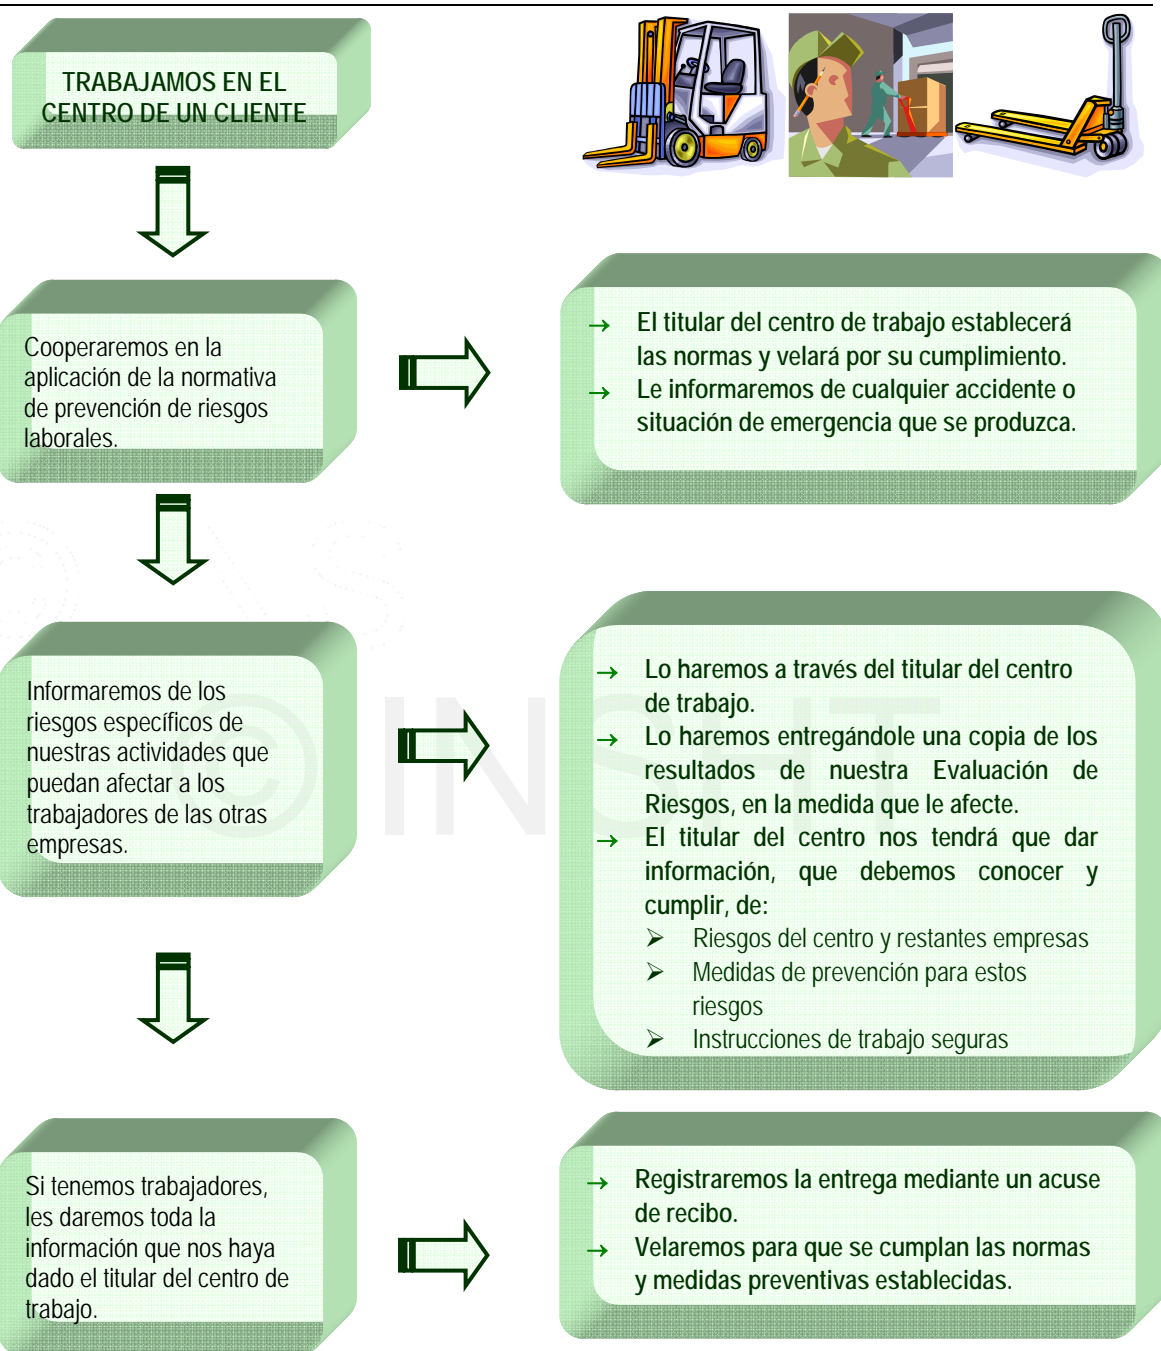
TRABAJAMOS EN EL CENTRO DE UN CLIENTE

Cooperaremos en la aplicación de la normativa de prevención de riesgos laborales.

→ El titular del centro de trabajo establecerá las normas y velará por su cumplimiento.
→ Le informaremos de cualquier accidente o situación de emergencia que se produzca.

Informaremos de los riesgos específicos de nuestras actividades que puedan afectar a los trabajadores de las otras empresas.

→ Lo haremos a través del titular del centro de trabajo.
→ Lo haremos entregándole una copia de los resultados de nuestra Evaluación de Riesgos, en la medida que le afecte.
→ El titular del centro nos tendrá que dar información, que debemos conocer y cumplir, de:
➢ Riesgos del centro y restantes empresas
➢ Medidas de prevención para estos riesgos
➢ Instrucciones de trabajo seguras

Si tenemos trabajadores, les daremos toda la información que nos haya dado el titular del centro de trabajo.

→ Registraremos la entrega mediante un acuse de recibo.
→ Velaremos para que se cumplan las normas y medidas preventivas establecidas.

©INSHT